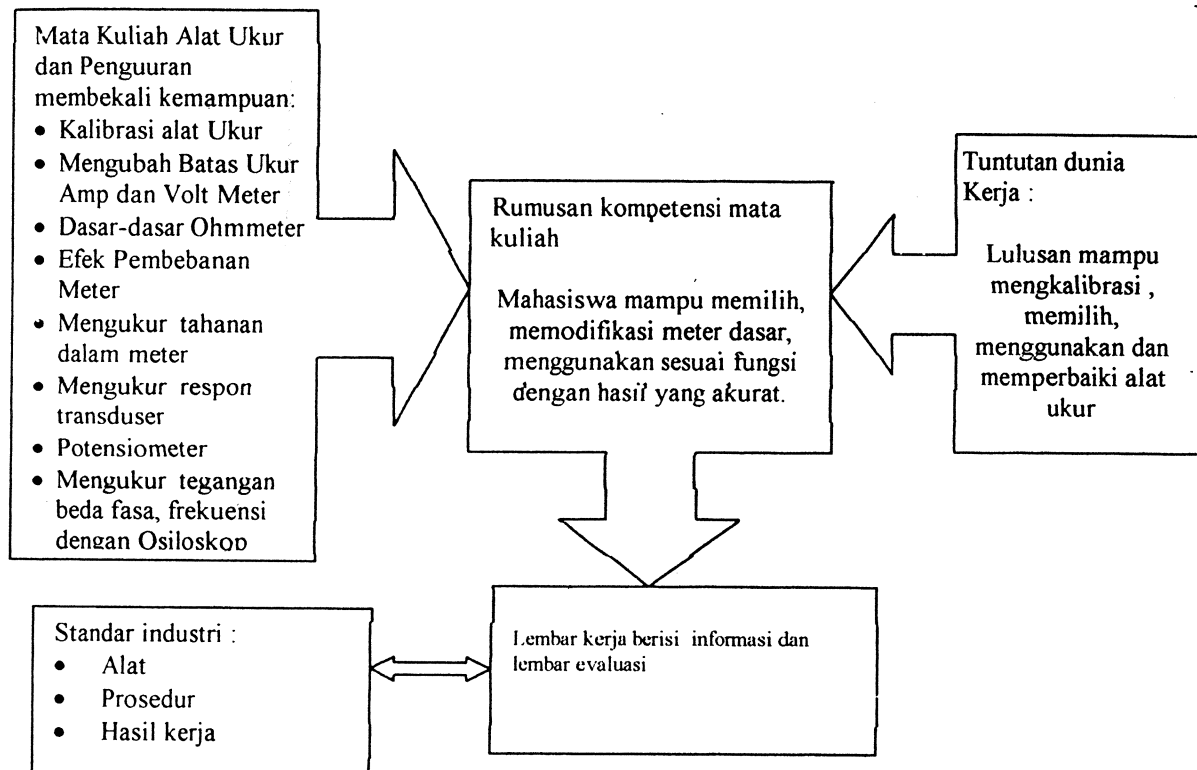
Mata Kuliah Alat Ukur dan Penguuran membekali kemampuan:
- Kalibrasi alat Ukur
- Mengubah Batas Ukur Amp dan Volt Meter
- Dasar-dasar Ohmmeter
- Efek Pembebanan Meter
- Mengukur tahanan dalam meter
- Mengukur respon transduser
- Potensiometer
- Mengukur tegangan beda fasa, frekuensi dengan Osiloskop

Rumusan kompetensi mata kuliah

Mahasiswa mampu memilih, memodifikasi meter dasar, menggunakan sesuai fungsi dengan hasil yang akurat.

Tuntutan dunia Kerja :

Lulusan mampu mengkalibrasi , memilih, menggunakan dan memperbaiki alat ukur

Standar industri :
- Alat
- Prosedur
- Hasil kerja

Lembar kerja berisi informasi dan lembar evaluasi